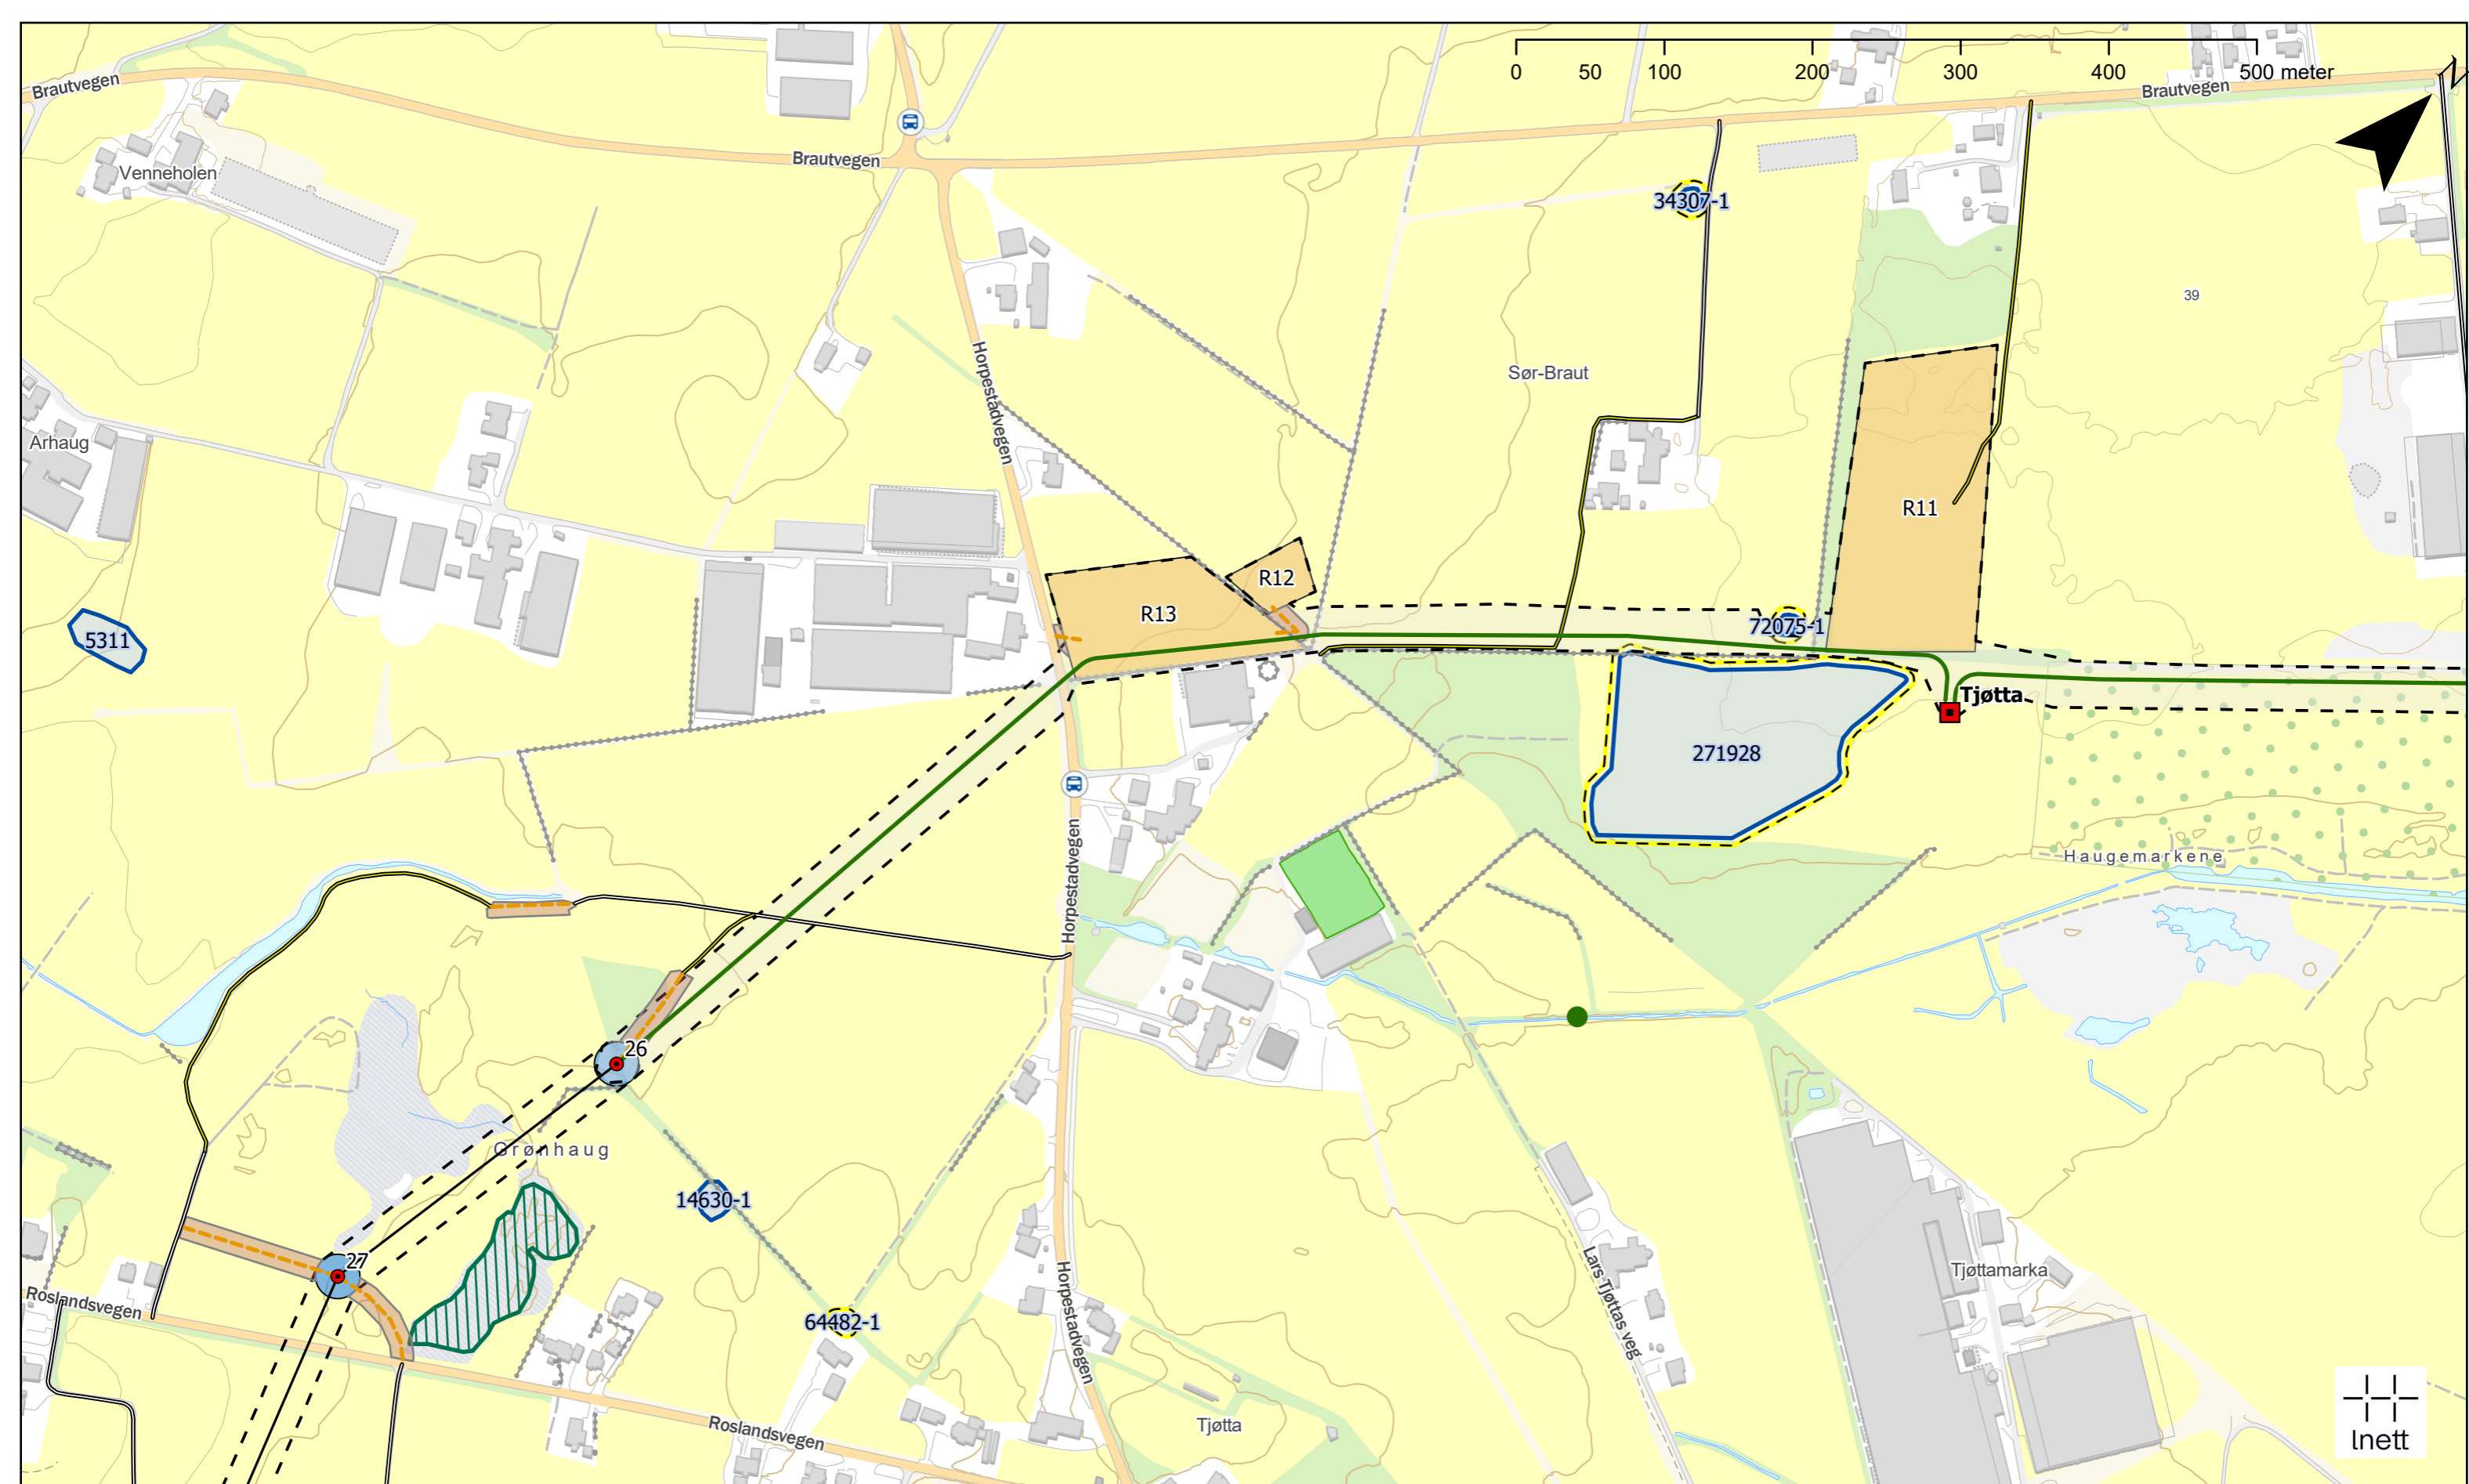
0 50 100 200 300 400 500 meter

Brautvegen
Brautvegen
Brautvegen
Venneholen
34307-1
39
Sør-Braut
Horpestadvegen
Arhaug
R11
R12
R13
5311
72075-1
Tjøtta
271928
Horpestadvegen
Haugemarkene
26
Grønhaug
14630-1
27
Roslandsvegen
64482-1
Horpestadvegen
Lars Tjøttas veg
Tjøttamarka
Roslandsvegen
Tjøtta
lnett